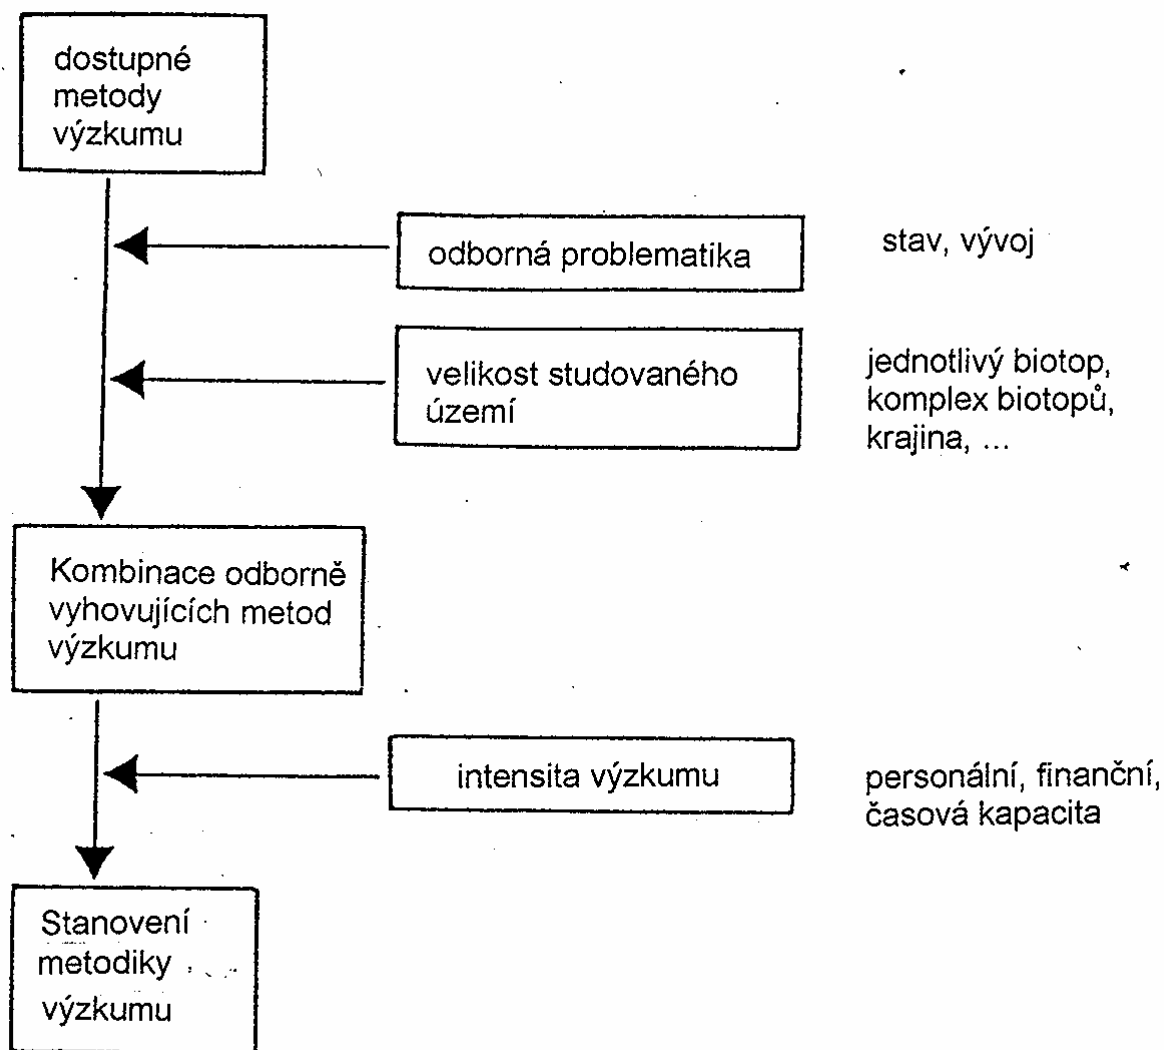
dostupné metody výzkumu

odborná problematika

stav, vývoj

velikost studovaného území

jednotlivý biotop, komplex biotopů, krajina, ...

Kombinace odborně vyhovujících metod výzkumu

intensita výzkumu

personální, finanční, časová kapacita

Stanovení metodiky výzkumu